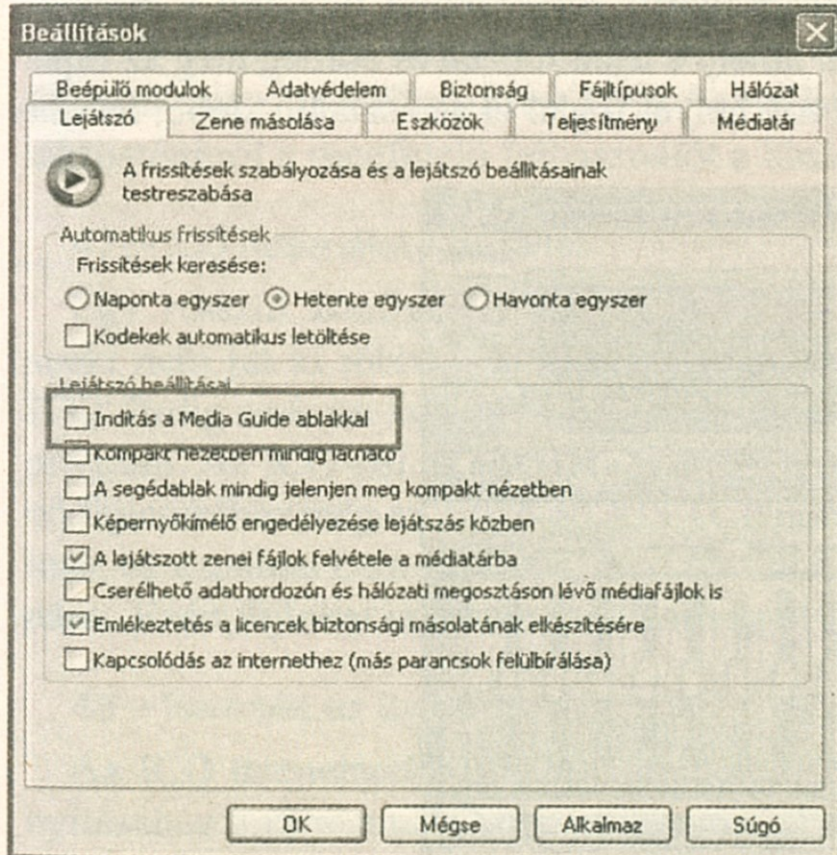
Beállítások

Beépülő modulok | Adatvédelem | Biztonság | Fájltípusok | Hálózat
Lejátszó | Zene másolása | Eszközök | Teljesítmény | Médiatár

A frissítések szabályozása és a lejátszó beállításainak testreszabása

Automatikus frissítések
Frissítések keresése:
Naponta egyszer
Hetente egyszer
Havonta egyszer
Kodekek automatikus letöltése

Lejátszó beállításai
Indítás a Media Guide ablakkal
Kompakt nézetben mindig látható
A segédablak mindig jelenjen meg kompakt nézetben
Képernyőkímélő engedélyezése lejátszás közben
A lejátszott zenei fájlok felvétele a médiatárba
Cserélhető adathordozón és hálózati megosztáson lévő médiafájlok is
Emlékeztetés a licencek biztonsági másolatának elkészítésére
Kapcsolódás az internethez (más parancsok felülbírálása)

OK
Mégse
Alkalmaz
Súgó